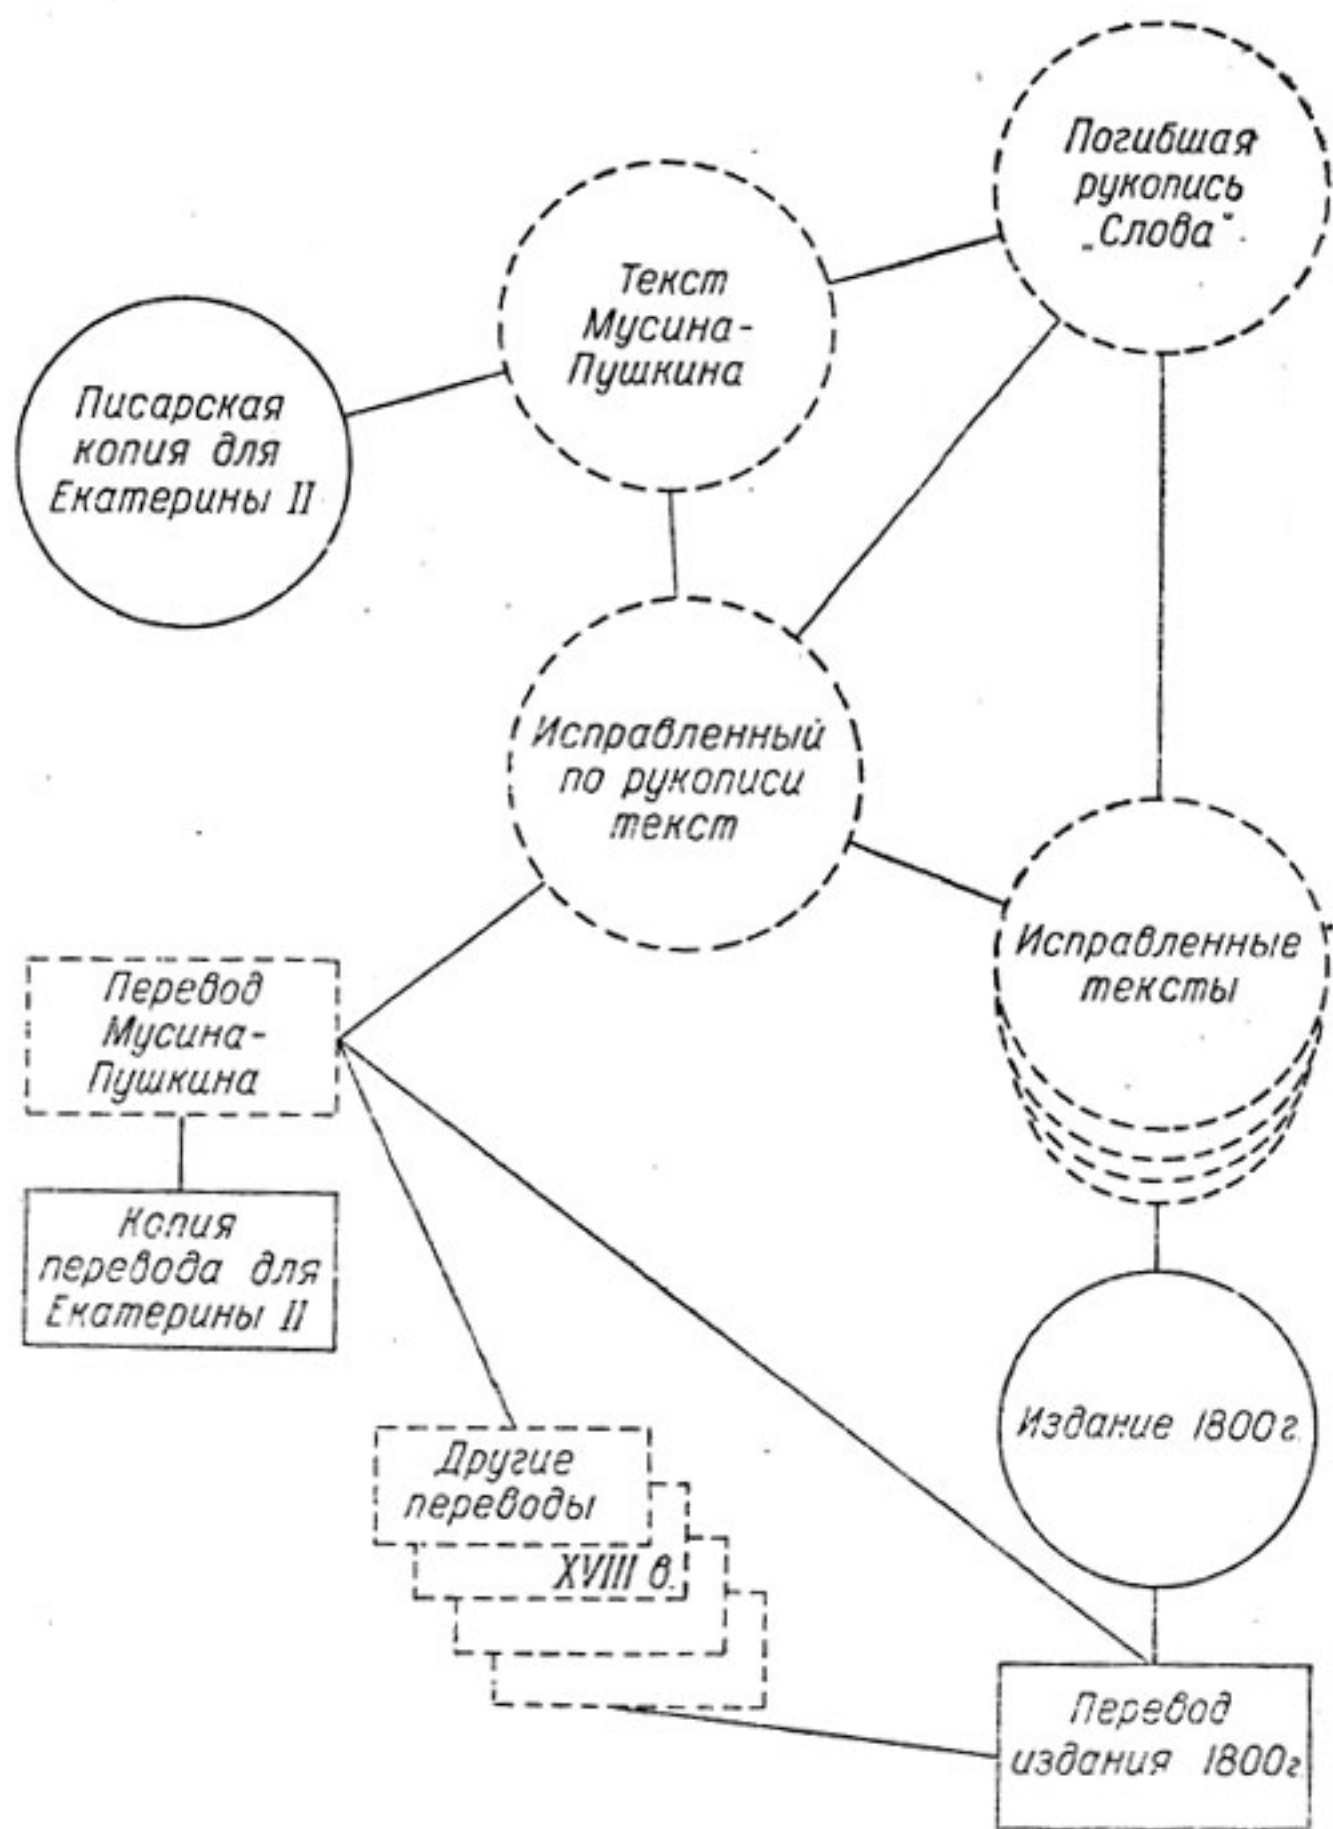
Погибшая рукопись „Слова"

Текст Мусина-Пушкина

Писарская копия для Екатерины II

Исправленный по рукописи текст

Исправленные тексты

Перевод Мусина-Пушкина

Копия перевода для Екатерины II

Издание 1800 г.

Другие переводы XVIII в.

Перевод издания 1800 г.